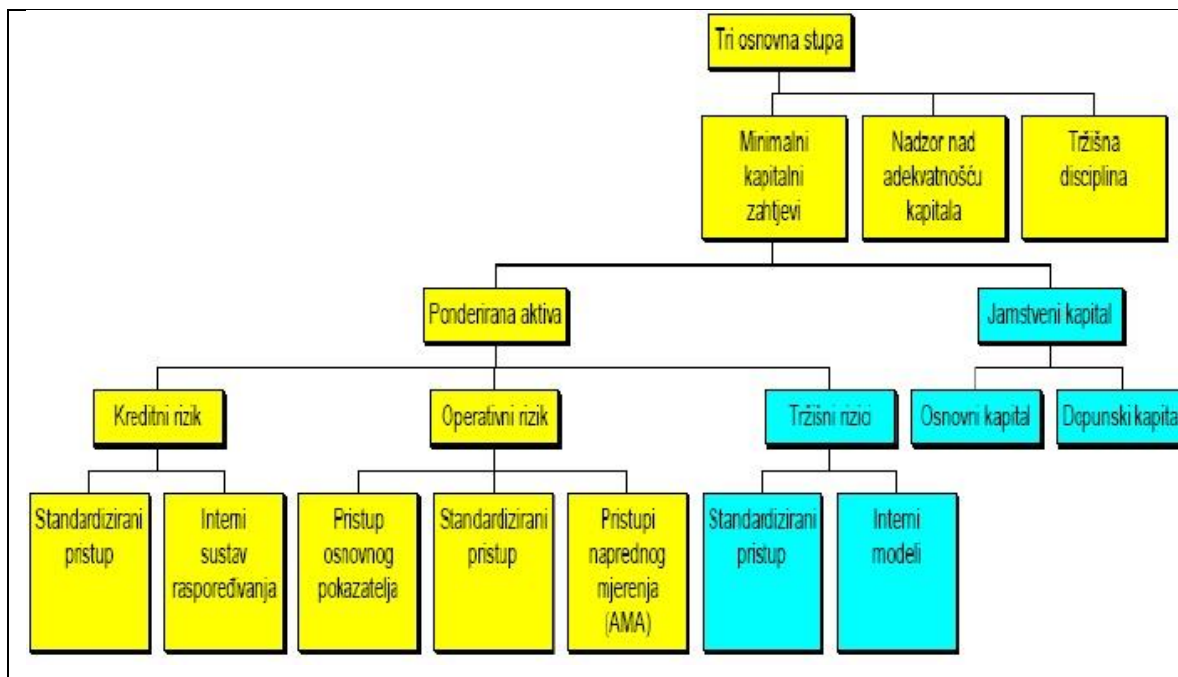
Tri osnovna stupa

Minimalni kapitalni zahtjevi

Nadzor nad adekvatnošću kapitala

Tržišna disciplina

Ponderirana aktiva

Jamstveni kapital

Kreditni rizik

Operativni rizik

Tržišni rizici

Osnovni kapital

Dopunski kapita

Standardizirani pristup

Interni sustav raspoređivanja

Pristup osnovnog pokazatelja

Standardizirani pristup

Pristupi naprednog mjerenja (AMA)

Standardizirani pristup

Interni modeli